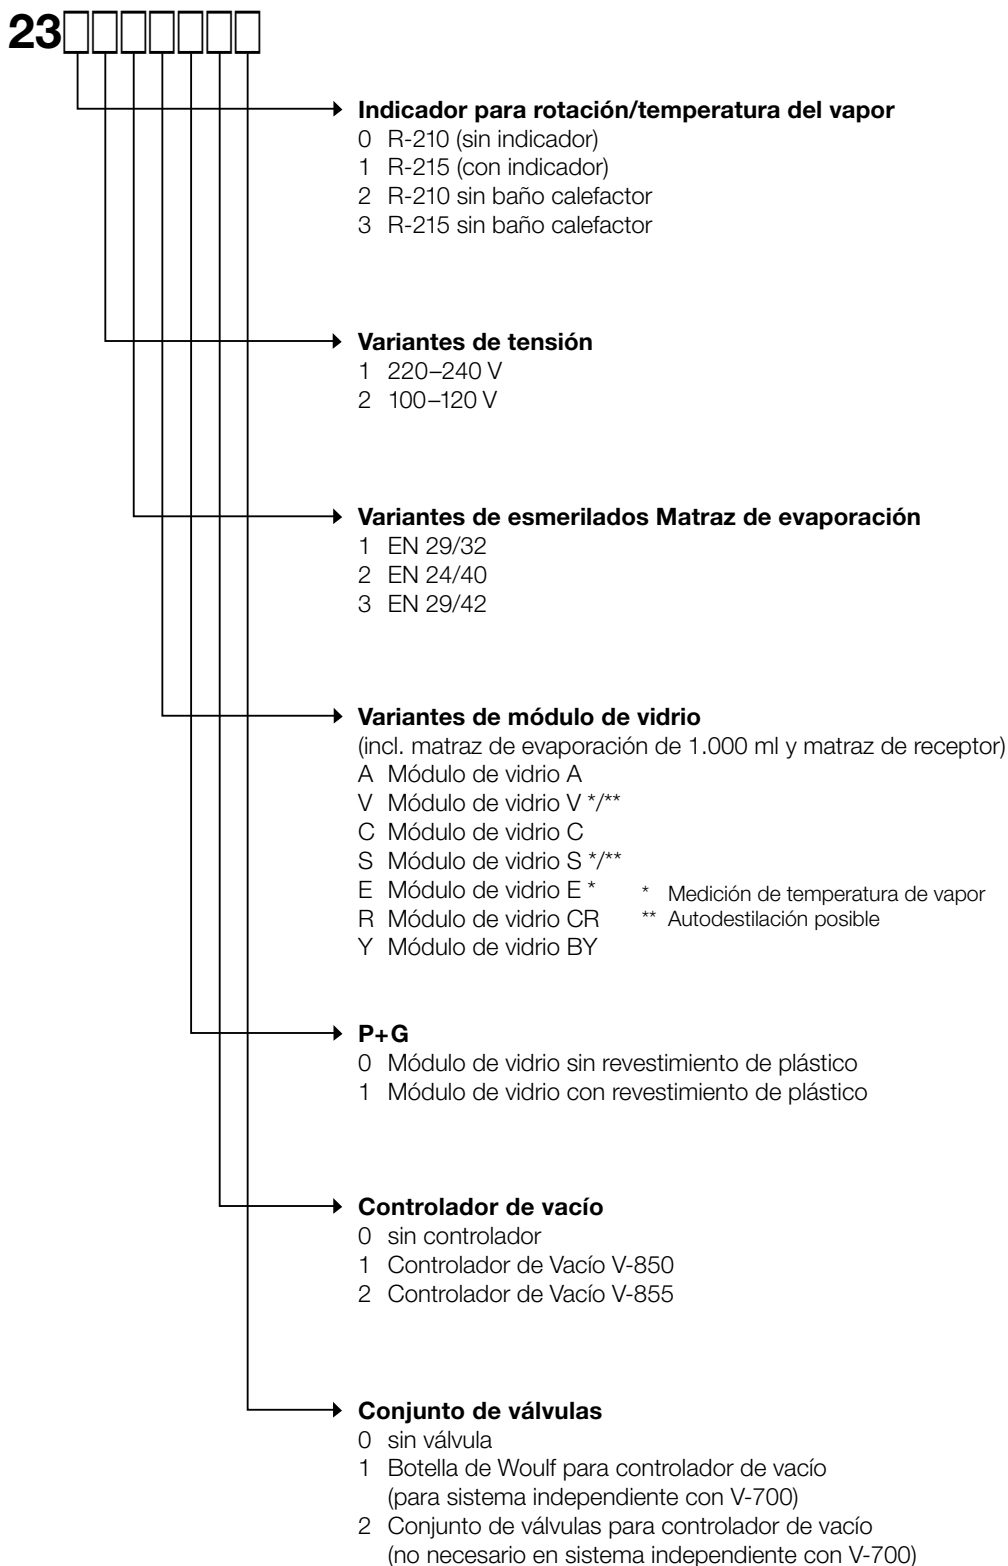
23□□□□□□□

**Indicador para rotación/temperatura del vapor**
0 R-210 (sin indicador)
1 R-215 (con indicador)
2 R-210 sin baño calefactor
3 R-215 sin baño calefactor

**Variantes de tensión**
1 220–240 V
2 100–120 V

**Variantes de esmerilados Matraz de evaporación**
1 EN 29/32
2 EN 24/40
3 EN 29/42

**Variantes de módulo de vidrio**
(incl. matraz de evaporación de 1.000 ml y matraz de receptor)
A Módulo de vidrio A
V Módulo de vidrio V */**
C Módulo de vidrio C
S Módulo de vidrio S */**
E Módulo de vidrio E *
R Módulo de vidrio CR
Y Módulo de vidrio BY

* Medición de temperatura de vapor
** Autodestilación posible

**P+G**
0 Módulo de vidrio sin revestimiento de plástico
1 Módulo de vidrio con revestimiento de plástico

**Controlador de vacío**
0 sin controlador
1 Controlador de Vacío V-850
2 Controlador de Vacío V-855

**Conjunto de válvulas**
0 sin válvula
1 Botella de Woulf para controlador de vacío (para sistema independiente con V-700)
2 Conjunto de válvulas para controlador de vacío (no necesario en sistema independiente con V-700)